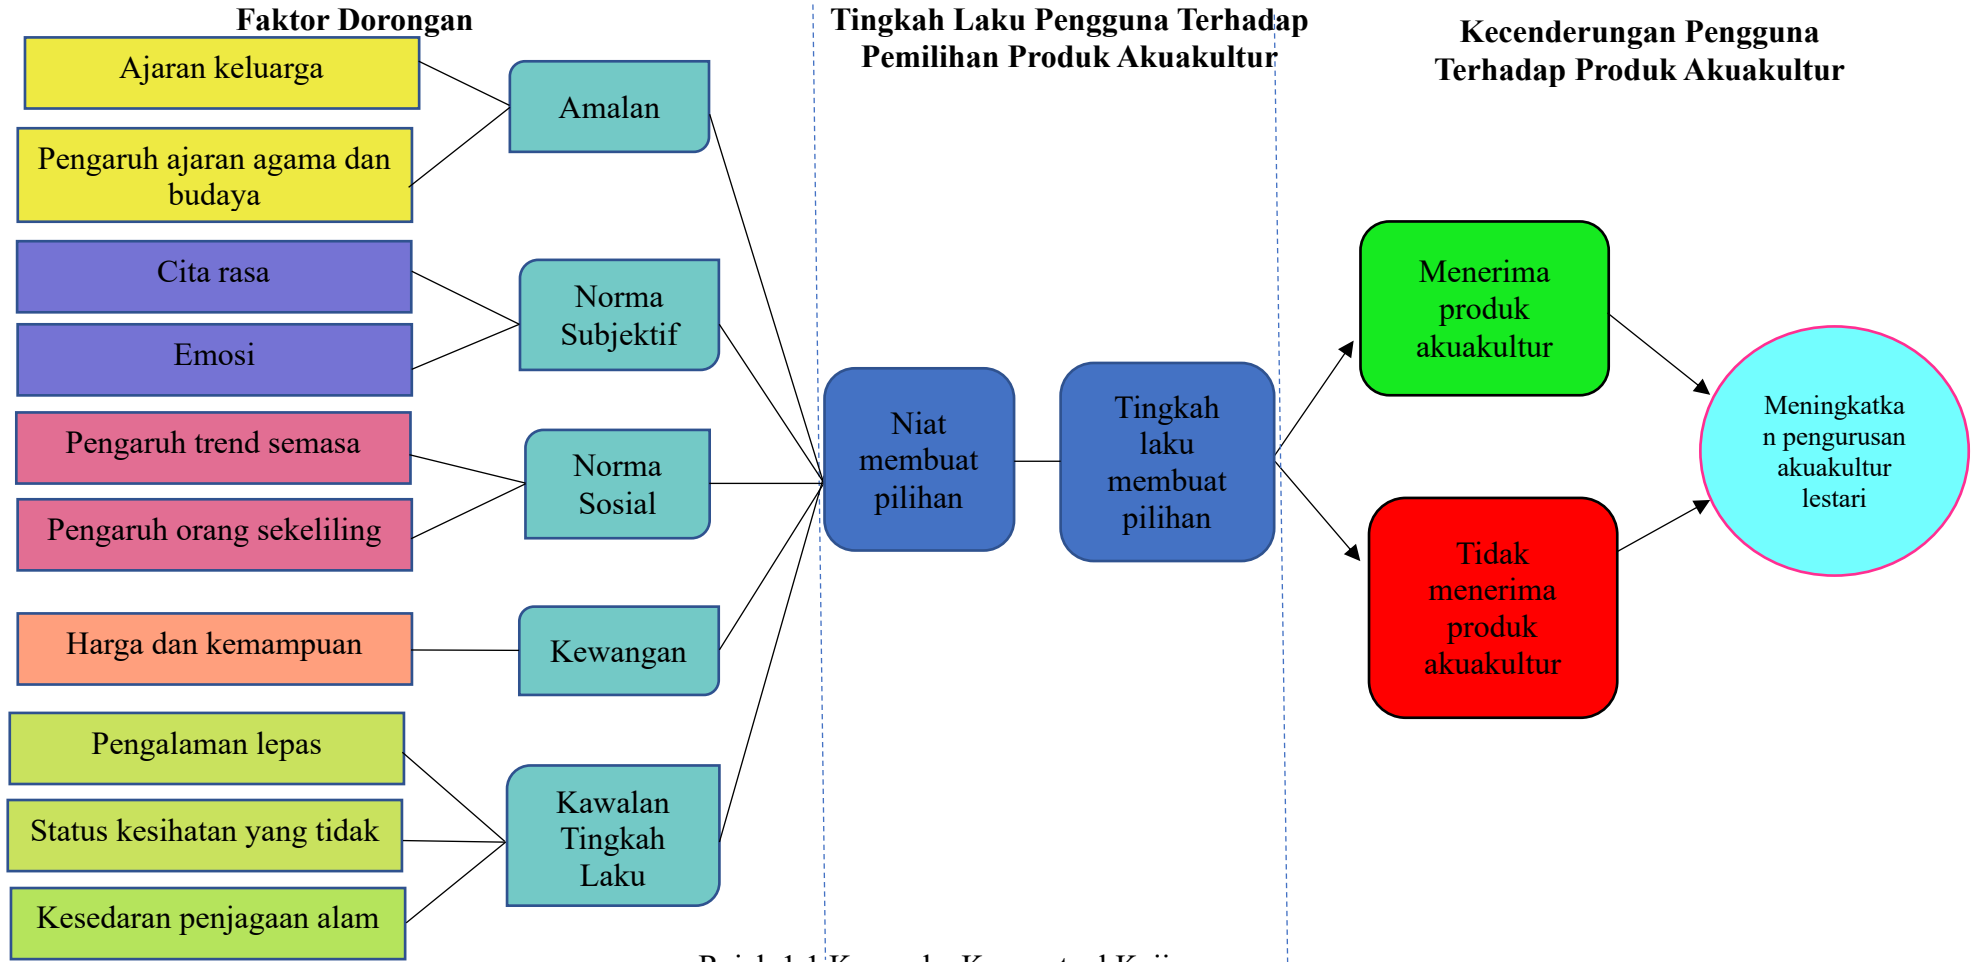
Faktor Dorongan

Tingkah Laku Pengguna Terhadap Pemilihan Produk Akuakultur

Kecenderungan Pengguna Terhadap Produk Akuakultur

Ajaran keluarga

Pengaruh ajaran agama dan budaya

Amalan

Cita rasa

Emosi

Norma Subjektif

Pengaruh trend semasa

Pengaruh orang sekeliling

Norma Sosial

Harga dan kemampuan

Kewangan

Pengalaman lepas

Status kesihatan yang tidak

Kesedaran penjagaan alam

Kawalan Tingkah Laku

Niat membuat pilihan

Tingkah laku membuat pilihan

Menerima produk akuakultur

Tidak menerima produk akuakultur

Meningkatkan pengurusan akuakultur lestari

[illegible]